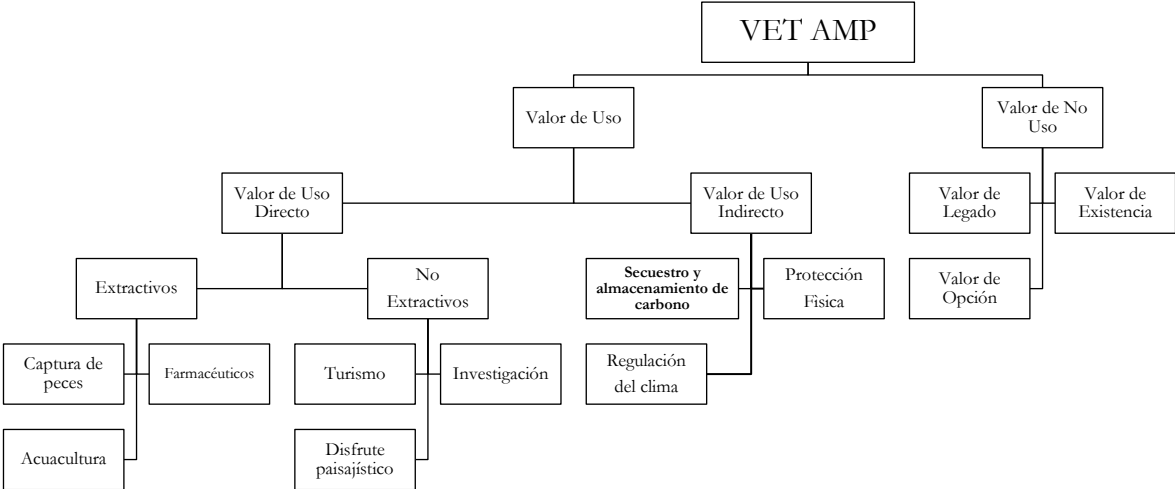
VET AMP

Valor de Uso

Valor de No Uso

Valor de Uso Directo

Valor de Uso Indirecto

Valor de Legado

Valor de Existencia

Valor de Opción

Extractivos

No Extractivos

Secuestro y almacenamiento de carbono

Protección Fìsica

Regulación del clima

Captura de peces

Farmacéuticos

Acuacultura

Turismo

Investigación

Disfrute paisajístico